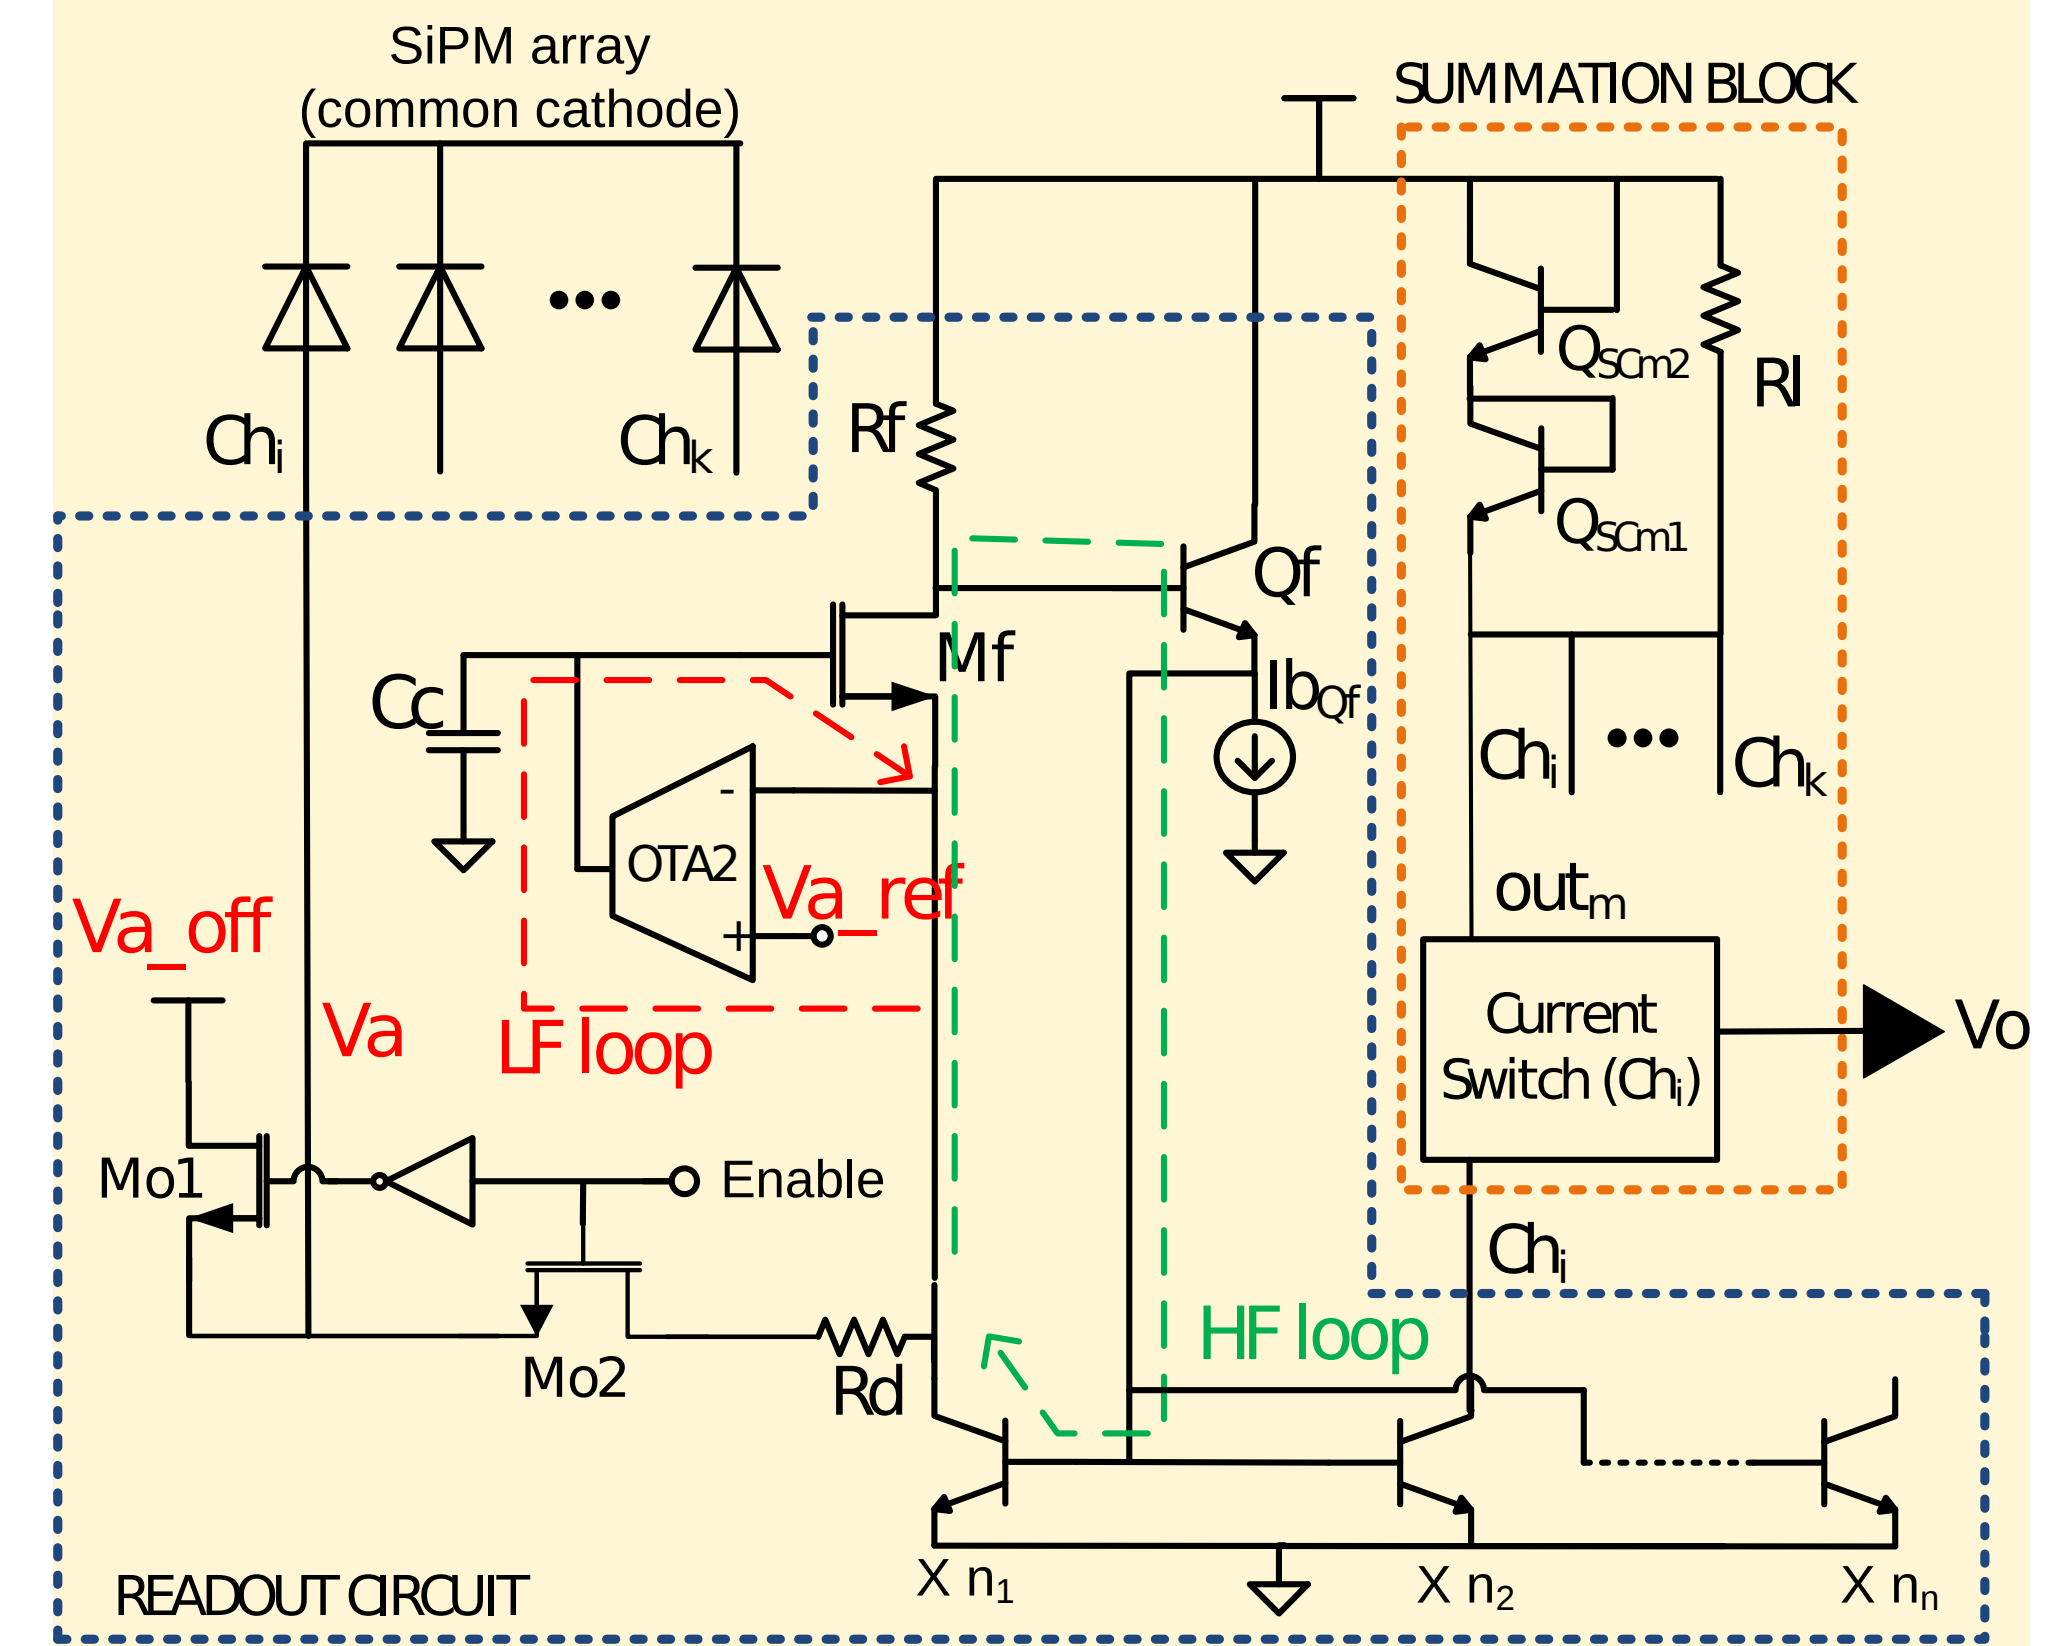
SiPM array
(common cathode)

SUMMATION BLOCK

$Ch_i$

$Ch_k$

Rf

$Q_{SCm2}$

Rl

$Q_{SCm1}$

Qf

Mf

Cc

$Ib_{Qf}$

-

OTA2

+

Va_ref

$Ch_i$

$Ch_k$

$out_m$

Va_off

Va

LF loop

Current Switch ($Ch_i$)

Vo

Mo1

Enable

Mo2

Rd

HF loop

$Ch_i$

X $n_1$

X $n_2$

X $n_n$

READOUT CIRCUIT